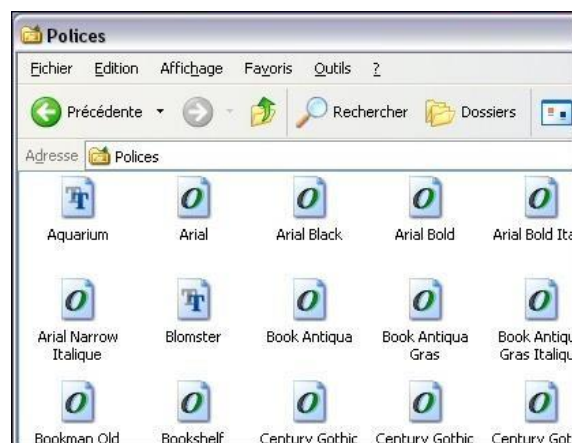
Polices

Fichier Edition Affichage Favoris Outils ?

Précédente Rechercher Dossiers

Adresse Polices

Aquarium
Arial
Arial Black
Arial Bold
Arial Bold Ita

Arial Narrow Italique
Blomster
Book Antiqua
Book Antiqua Gras
Book Antiqu Gras Italiqu

Bookman Old
Bookshelf
Century Gothic
Century Gothic
Century Got